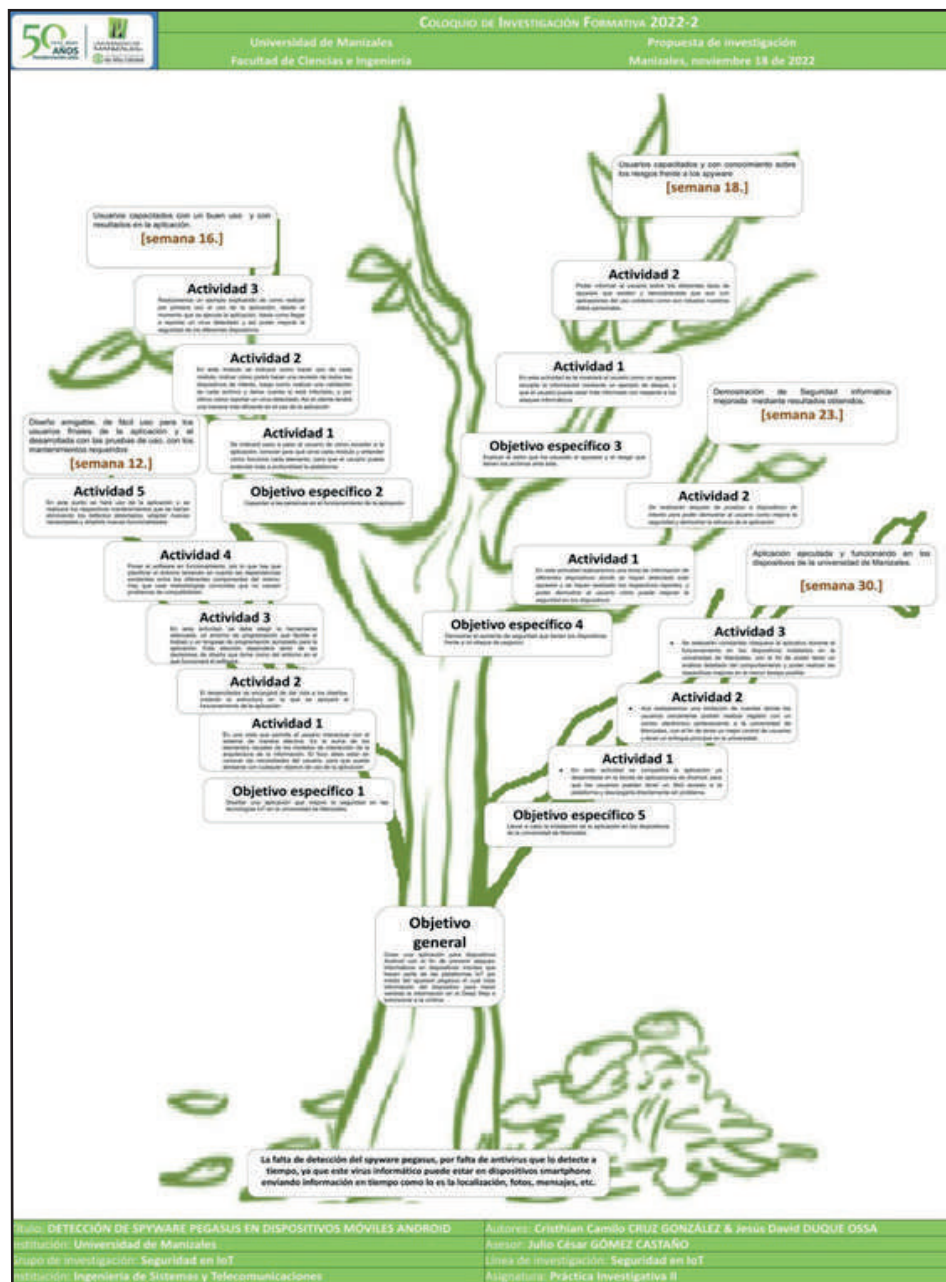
50 AÑOS

Coloquio de Investigación Formativa 2022-2

Universidad de Manizales
Facultad de Ciencias e Ingeniería

Propuesta de investigación
Manizales, noviembre 18 de 2022

Usuarios capacitados y con conocimiento sobre los riesgos frente a los spyware
[semana 18.]

Usuarios capacitados con un buen uso y con resultados en la aplicación.
[semana 16.]

Actividad 3
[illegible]

Actividad 2
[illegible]

Actividad 2
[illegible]

Actividad 1
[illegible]

Demostración de Seguridad informática mejorada mediante resultados obtenidos.
[semana 23.]

Diseño amigable, de fácil uso para los usuarios finales de la aplicación y el desarrollada con las pruebas de uso, con los mantenimientos requeridos
[semana 12.]

Actividad 1
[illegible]

Objetivo específico 3
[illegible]

Actividad 5
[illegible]

Objetivo específico 2
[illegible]

Actividad 2
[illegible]

Actividad 4
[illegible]

Actividad 1
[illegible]

Aplicación ejecutada y funcionando en los dispositivos de la universidad de Manizales.
[semana 30.]

Actividad 3
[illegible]

Objetivo específico 4
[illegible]

Actividad 3
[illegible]

Actividad 2
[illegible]

Actividad 2
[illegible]

Actividad 1
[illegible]

Actividad 1
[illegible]

Objetivo específico 1
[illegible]

Objetivo específico 5
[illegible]

Objetivo general
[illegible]

La falta de detección del spyware pegasus, por falta de antivirus que lo detecte a tiempo, ya que este virus informático puede estar en dispositivos smartphone enviando información en tiempo como lo es la localización, fotos, mensajes, etc.

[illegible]ítulo: DETECCIÓN DE SPYWARE PEGASUS EN DISPOSITIVOS MÓVILES ANDROID
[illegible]nstitución: Universidad de Manizales
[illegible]rupo de investigación: Seguridad en IoT
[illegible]nstitución: Ingeniería de Sistemas y Telecomunicaciones

Autores: Cristhian Camilo CRUZ GONZÁLEZ & Jesús David DUQUE OSSA
Asesor: Julio César GÓMEZ CASTAÑO
Línea de investigación: Seguridad en IoT
Asignatura: Práctica Investigativa II